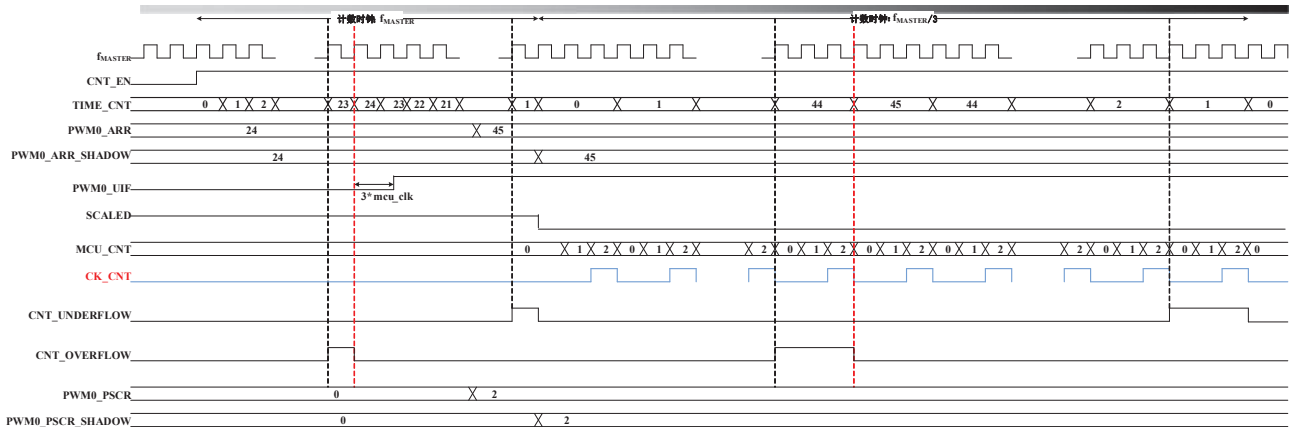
计数时钟 $f_{MASTER}$

计数时钟 $f_{MASTER}/3$

$f_{MASTER}$

CNT_EN

TIME_CNT 0 1 2 23 24 23 22 21 1 0 1 44 45 44 2 1 0

PWM0_ARR 24 45

PWM0_ARR_SHADOW 24 45

PWM0_UIF

3* mcu_clk

SCALED

MCU_CNT 0 1 2 0 1 2 2 0 1 2 0 1 2 0 1 2 2 0 1 2 0 1 2 0

CK_CNT

CNT_UNDERFLOW

CNT_OVERFLOW

PWM0_PSCR 0 2

PWM0_PSCR_SHADOW 0 2